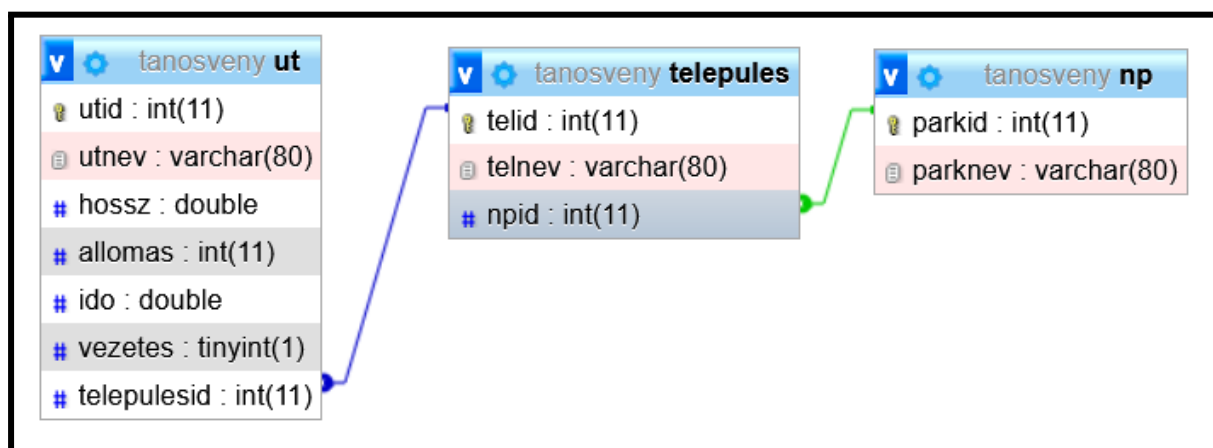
v tanosveny ut
utid : int(11)
utnev : varchar(80)
# hossz : double
# allomas : int(11)
# ido : double
# vezetes : tinyint(1)
# telepulesid : int(11)

v tanosveny telepules
telid : int(11)
telnev : varchar(80)
# npid : int(11)

v tanosveny np
parkid : int(11)
parknev : varchar(80)